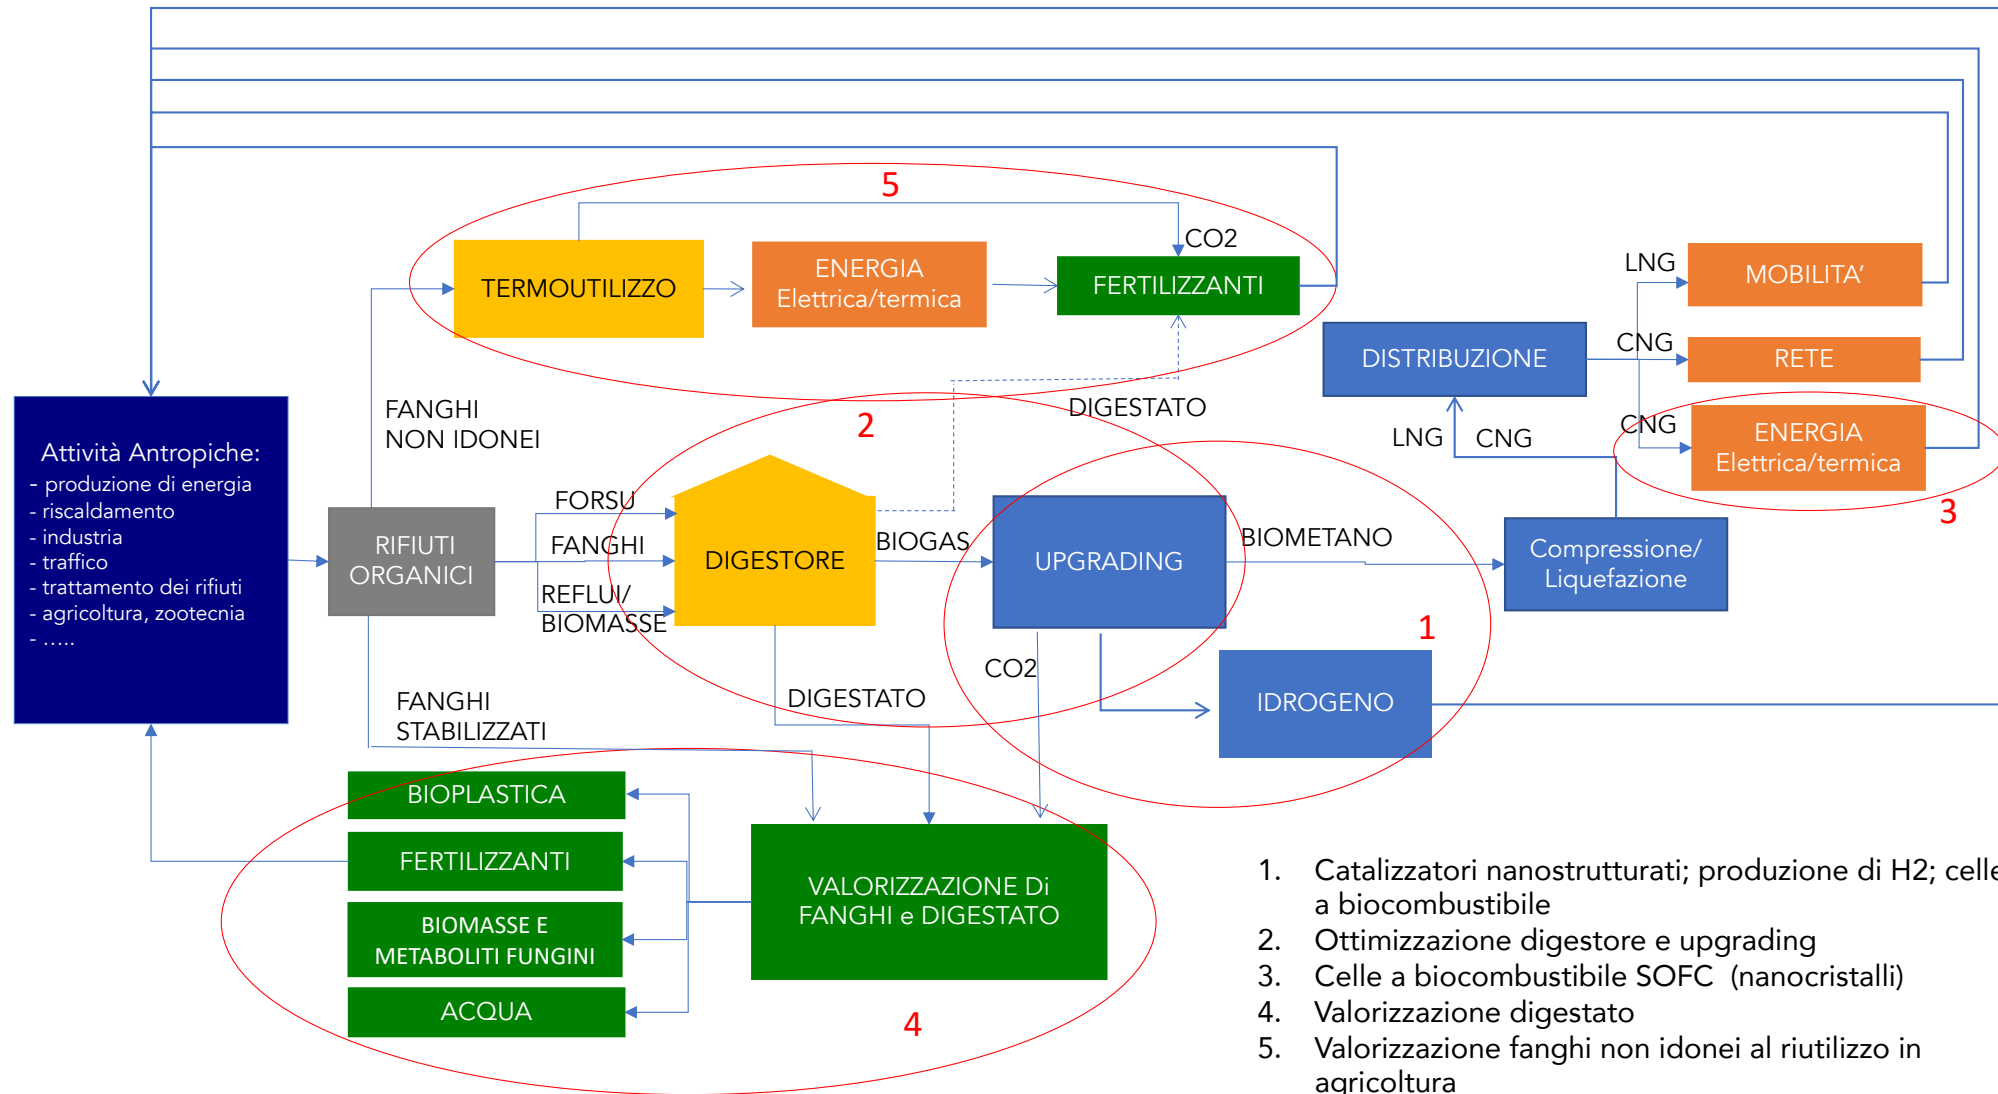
5

TERMOUTILIZZO

ENERGIA Elettrica/termica

CO2

FERTILIZZANTI

LNG

MOBILITA’

CNG

RETE

DISTRIBUZIONE

DIGESTATO

FANGHI NON IDONEI

2

LNG

CNG

CNG

ENERGIA Elettrica/termica

Attività Antropiche:
- produzione di energia
- riscaldamento
- industria
- traffico
- trattamento dei rifiuti
- agricoltura, zootecnia
- .....

RIFIUTI ORGANICI

FORSU

FANGHI

REFLUI/ BIOMASSE

DIGESTORE

BIOGAS

UPGRADING

BIOMETANO

Compressione/ Liquefazione

3

1

CO2

IDROGENO

FANGHI STABILIZZATI

DIGESTATO

BIOPLASTICA

FERTILIZZANTI

BIOMASSE E METABOLITI FUNGINI

ACQUA

VALORIZZAZIONE Di FANGHI e DIGESTATO

4

1. Catalizzatori nanostrutturati; produzione di H2; celle a biocombustibile
2. Ottimizzazione digestore e upgrading
3. Celle a biocombustibile SOFC (nanocristalli)
4. Valorizzazione digestato
5. Valorizzazione fanghi non idonei al riutilizzo in agricoltura